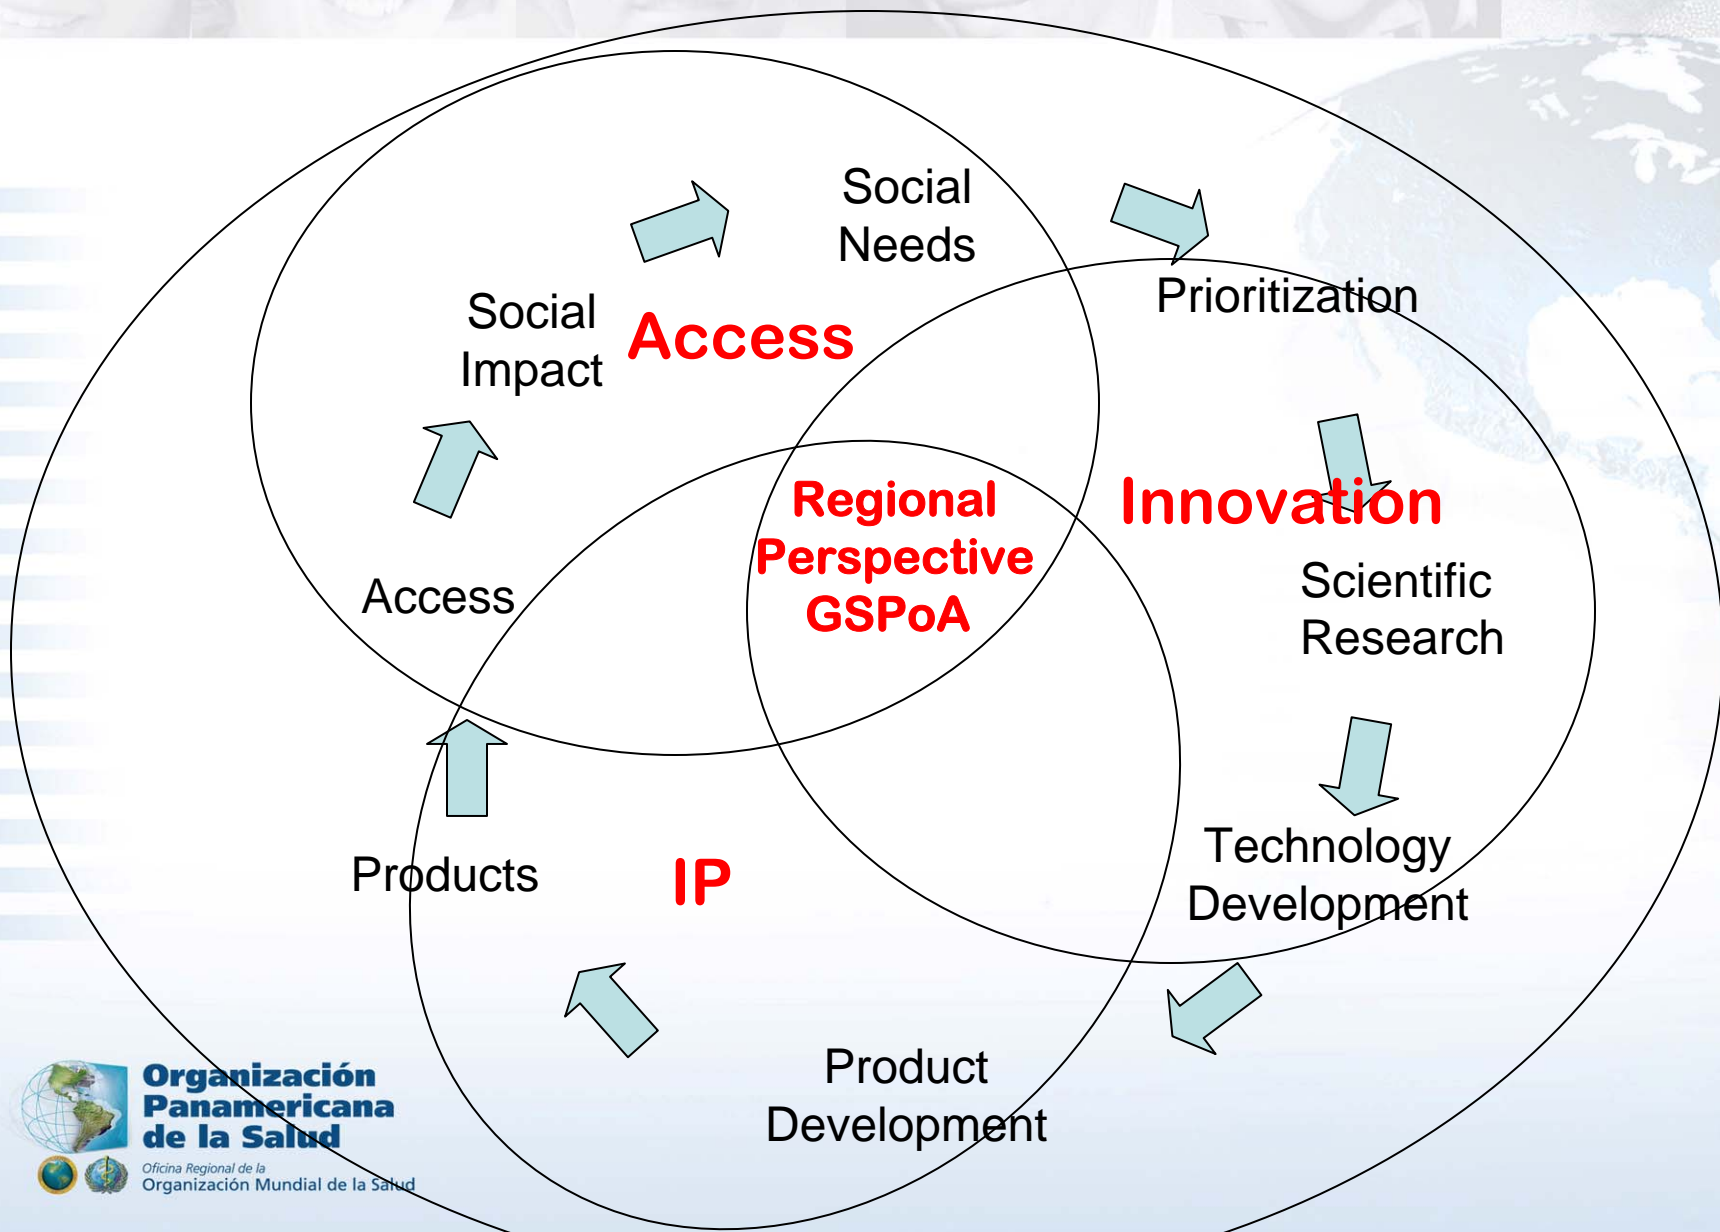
Social Needs

Prioritization

Social Impact

Access

Regional Perspective GSPoA

Innovation

Scientific Research

Access

Technology Development

Products

IP

Product Development

Organización Panamericana de la Salud

Oficina Regional de la Organización Mundial de la Salud